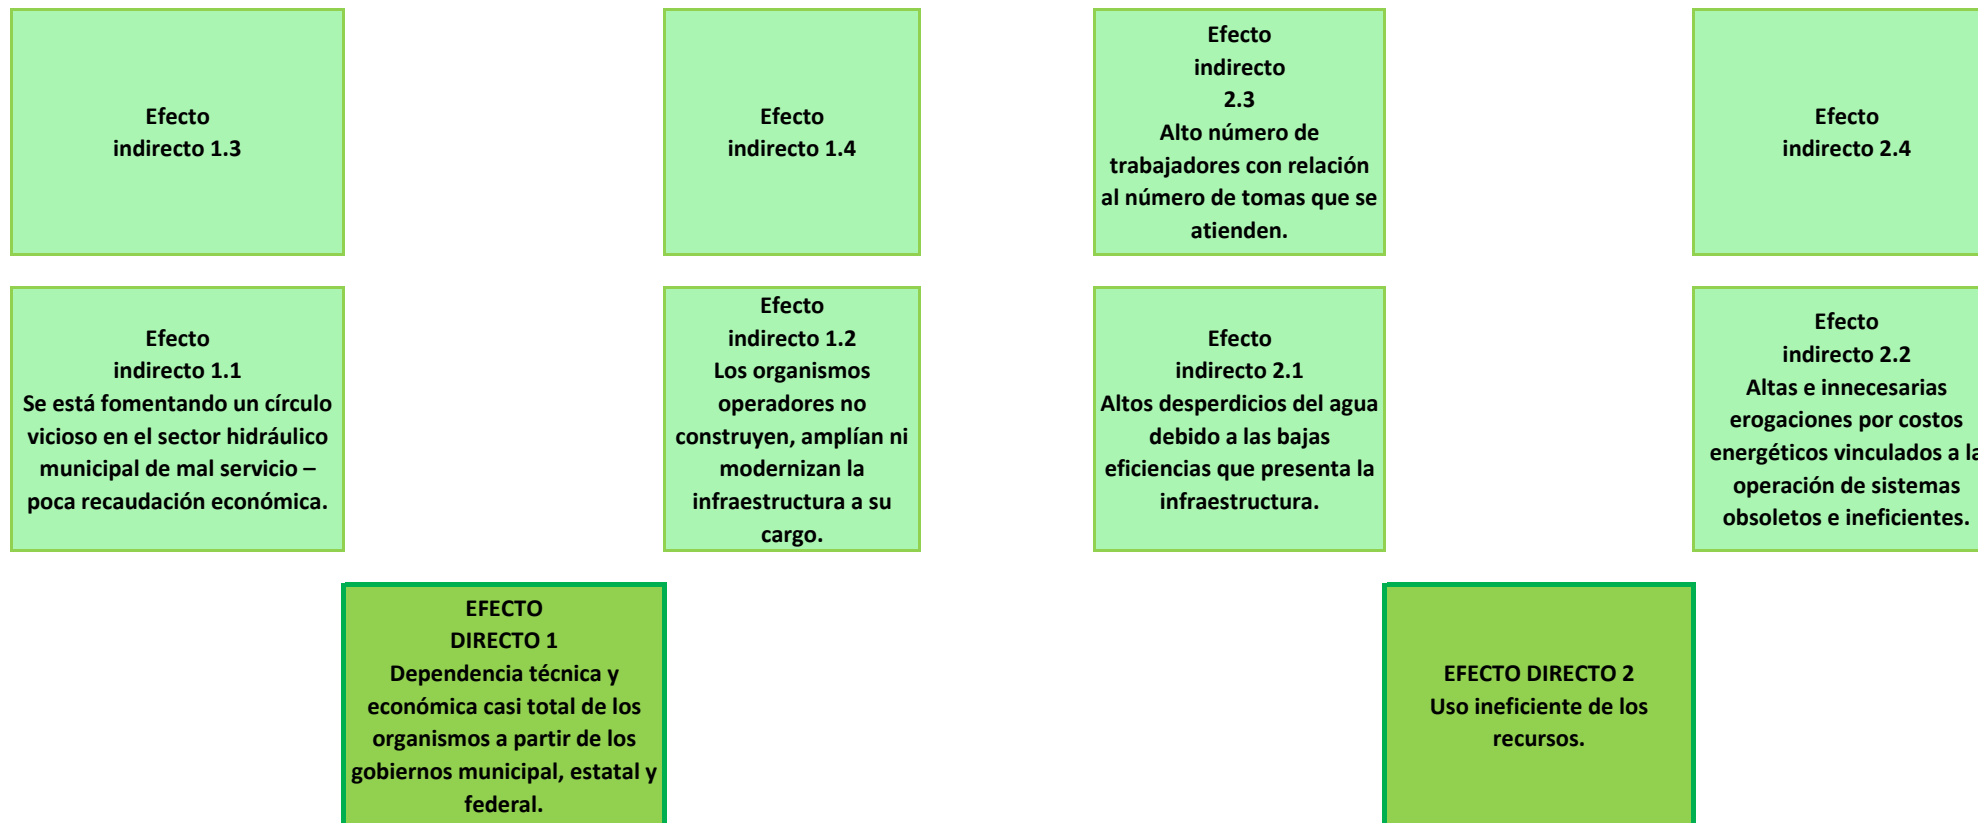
Efecto indirecto 1.3

Efecto indirecto 1.4

Efecto indirecto 2.3
Alto número de trabajadores con relación al número de tomas que se atienden.

Efecto indirecto 2.4

Efecto indirecto 1.1
Se está fomentando un círculo vicioso en el sector hidráulico municipal de mal servicio – poca recaudación económica.

Efecto indirecto 1.2
Los organismos operadores no construyen, amplían ni modernizan la infraestructura a su cargo.

Efecto indirecto 2.1
Altos desperdicios del agua debido a las bajas eficiencias que presenta la infraestructura.

Efecto indirecto 2.2
Altas e innecesarias erogaciones por costos energéticos vinculados a la operación de sistemas obsoletos e ineficientes.

EFECTO DIRECTO 1
Dependencia técnica y económica casi total de los organismos a partir de los gobiernos municipal, estatal y federal.

EFECTO DIRECTO 2
Uso ineficiente de los recursos.